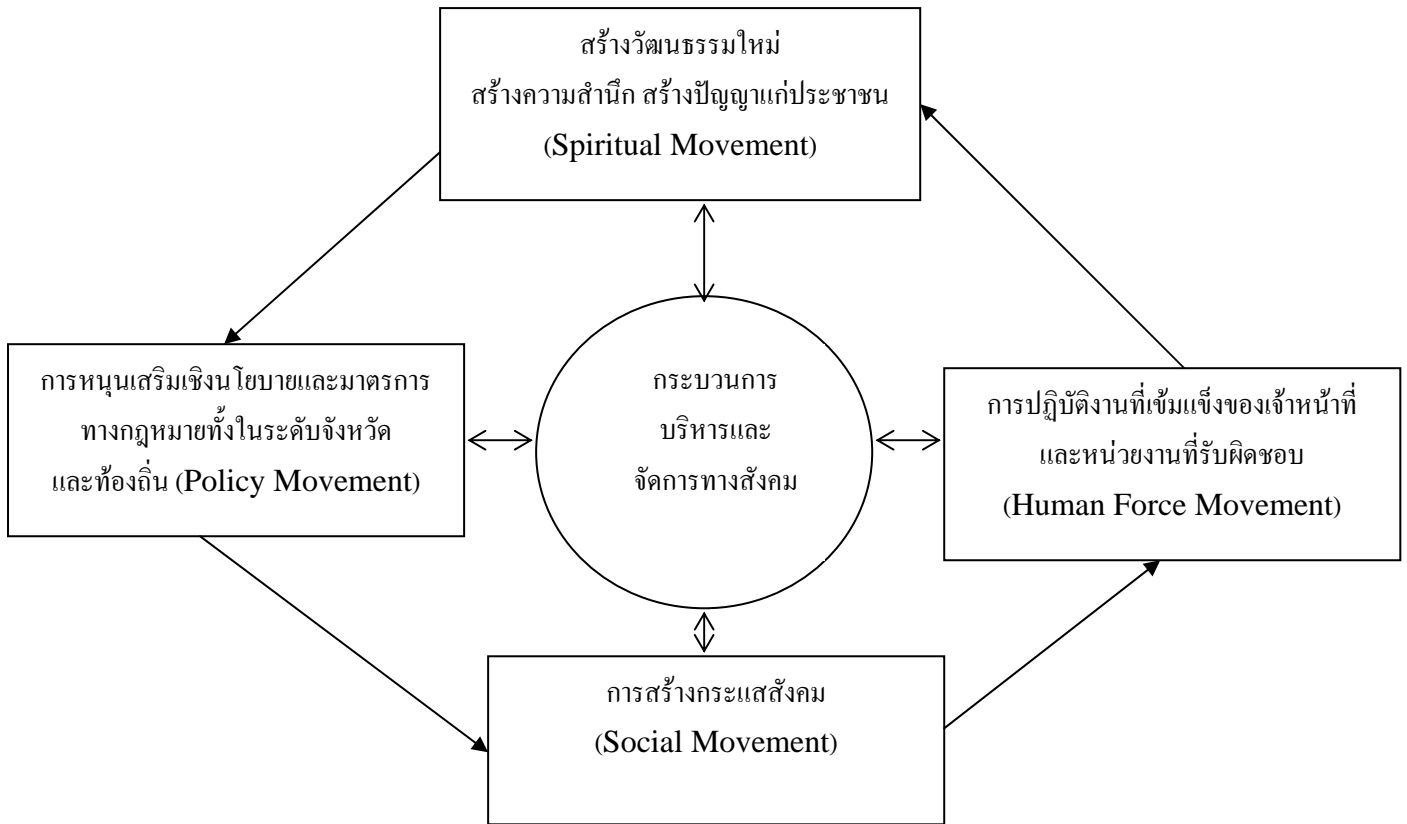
สร้างวัฒนธรรมใหม่
สร้างความสำนึก สร้างปัญญาแก่ประชาชน
(Spiritual Movement)

การหนุนเสริมเชิงนโยบายและมาตรการทางกฎหมายทั้งในระดับจังหวัดและท้องถิ่น (Policy Movement)

กระบวนการ
บริหารและ
จัดการทางสังคม

การปฏิบัติงานที่เข้มแข็งของเจ้าหน้าที่และหน่วยงานที่รับผิดชอบ
(Human Force Movement)

การสร้างกระแสสังคม
(Social Movement)